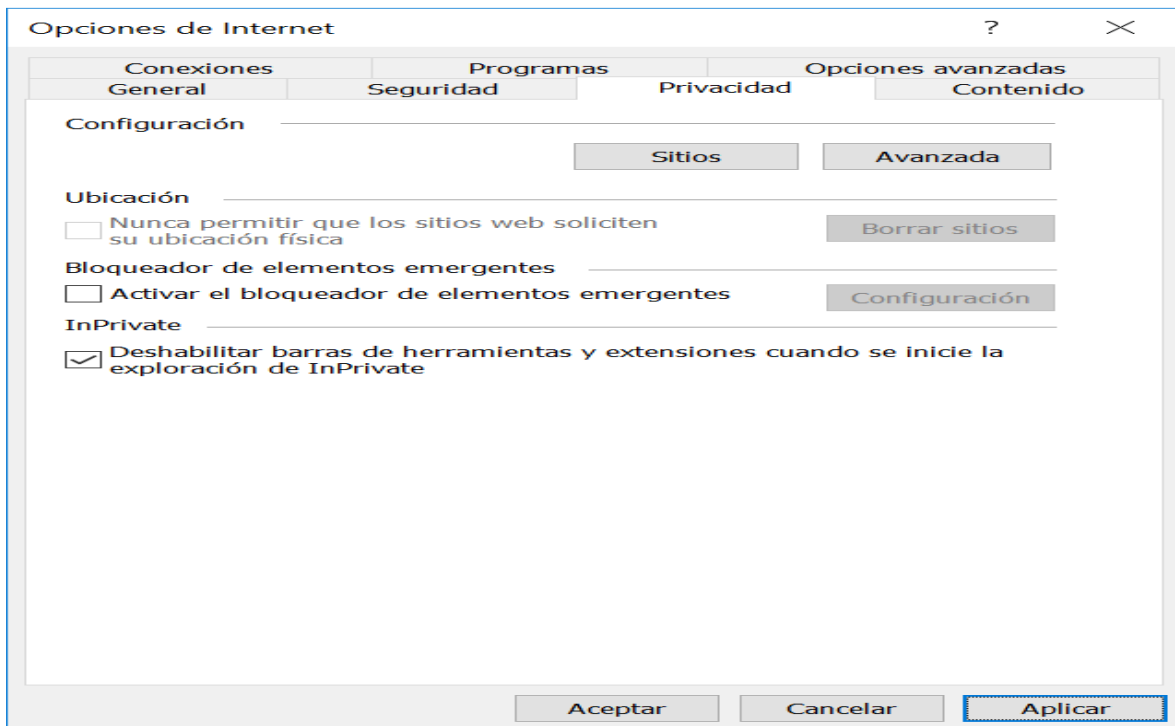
Opciones de Internet

?

Conexiones
Programas
Opciones avanzadas
General
Seguridad
Privacidad
Contenido

Configuración

Sitios
Avanzada

Ubicación

Nunca permitir que los sitios web soliciten su ubicación física

Borrar sitios

Bloqueador de elementos emergentes

Activar el bloqueador de elementos emergentes

Configuración

InPrivate

Deshabilitar barras de herramientas y extensiones cuando se inicie la exploración de InPrivate

Aceptar
Cancelar
Aplicar